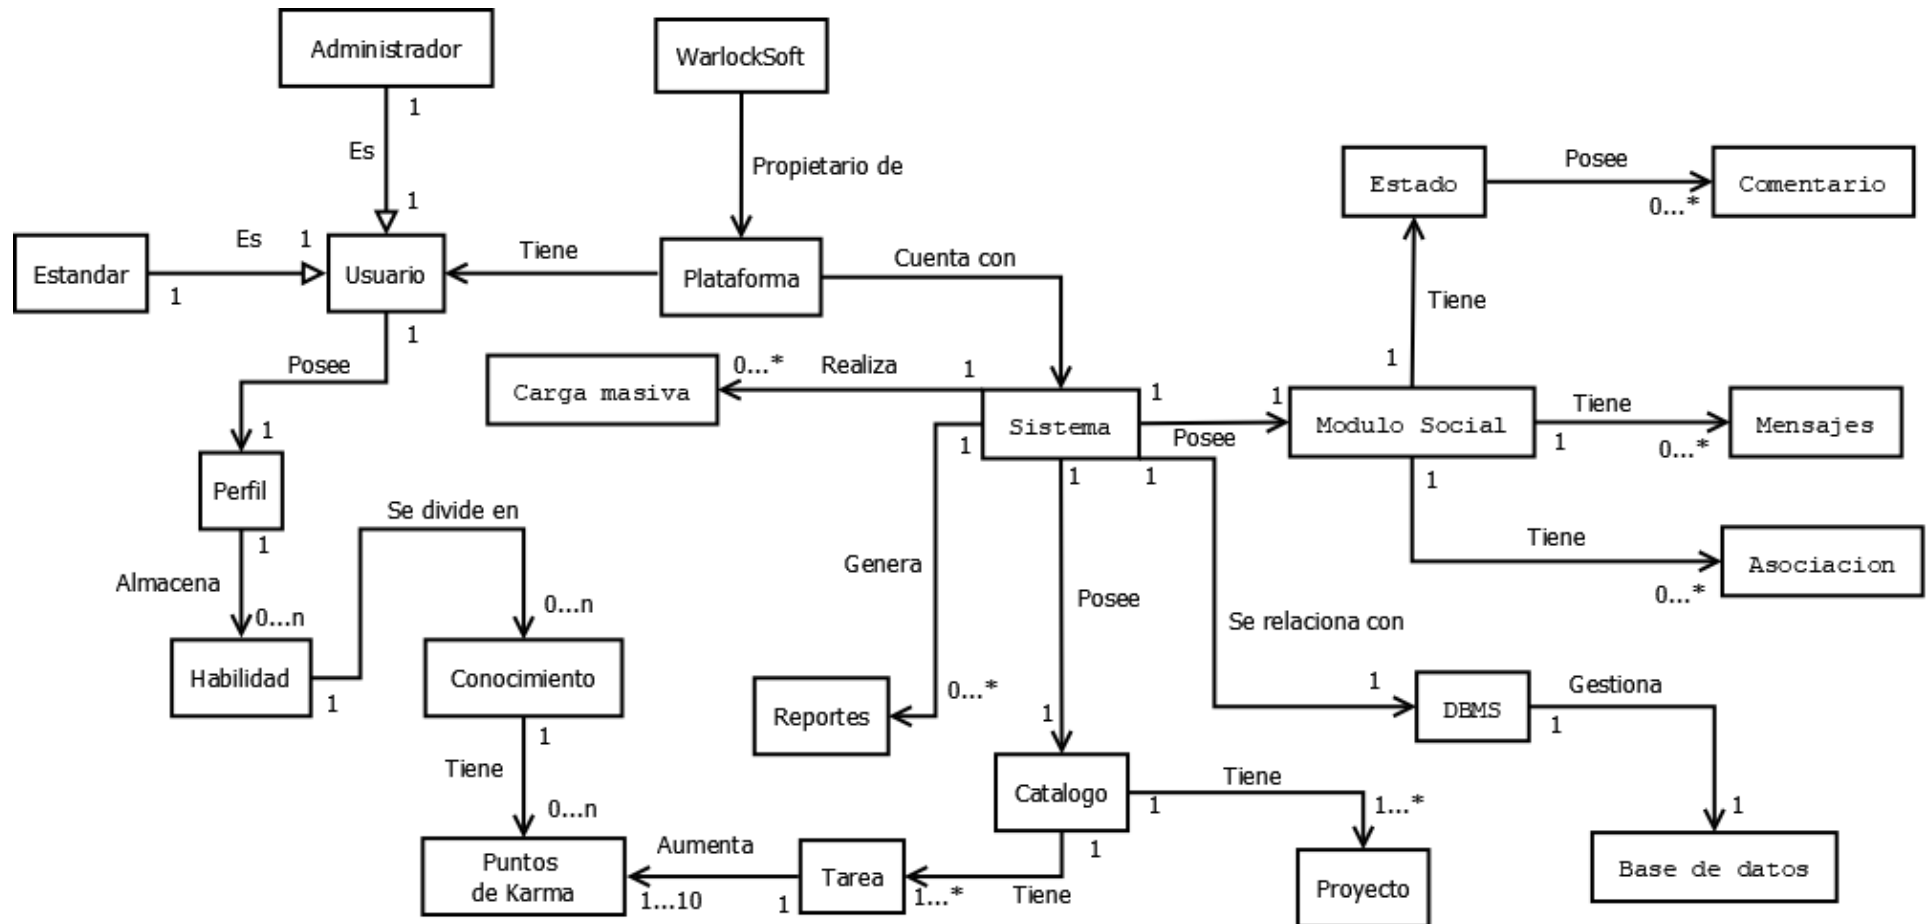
Administrador

WarlockSoft

1

Es

Propietario de

1

Estado

Posee

Comentario

0...*

Estandar

Es

1

Usuario

Tiene

Plataforma

Cuenta con

1

Tiene

1

1

Posee

Carga masiva

0...*

Realiza

1

1

Sistema

1

Modulo Social

Tiene

Mensajes

1

Posee

1

0...*

1

Perfil

1

1

1

1

Se divide en

Genera

Tiene

1

Almacena

Asociacion

0...n

Posee

0...*

0...n

Se relaciona con

Habilidad

Conocimiento

1

DBMS

Gestiona

1

Reportes

0...*

1

1

1

Tiene

Catalogo

Tiene

0...n

1

1...*

1

Puntos de Karma

Aumenta

Tarea

1

Base de datos

1...10

1

1...*

Tiene

Proyecto